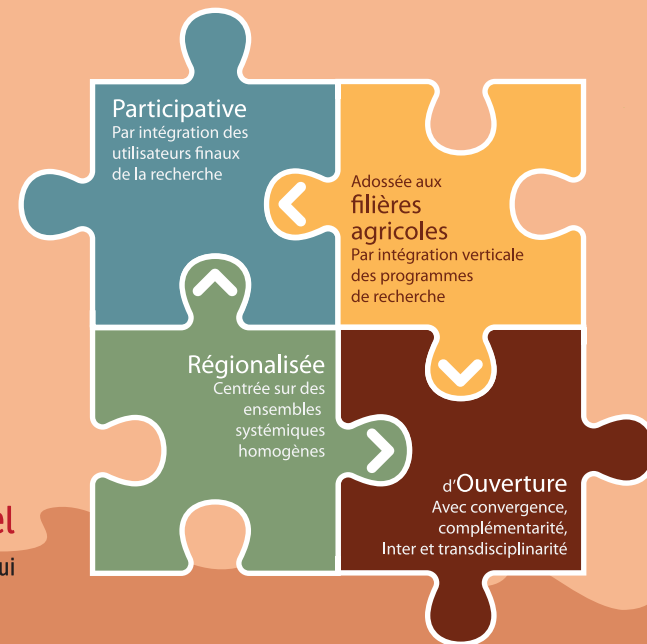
Participative
Par intégration des utilisateurs finaux de la recherche

Adossée aux
filières agricoles
Par intégration verticale des programmes de recherche

Régionalisée
Centrée sur des ensembles systémiques homogènes

d'Ouverture
Avec convergence, complémentarité, Inter et transdisciplinarité

el

ui